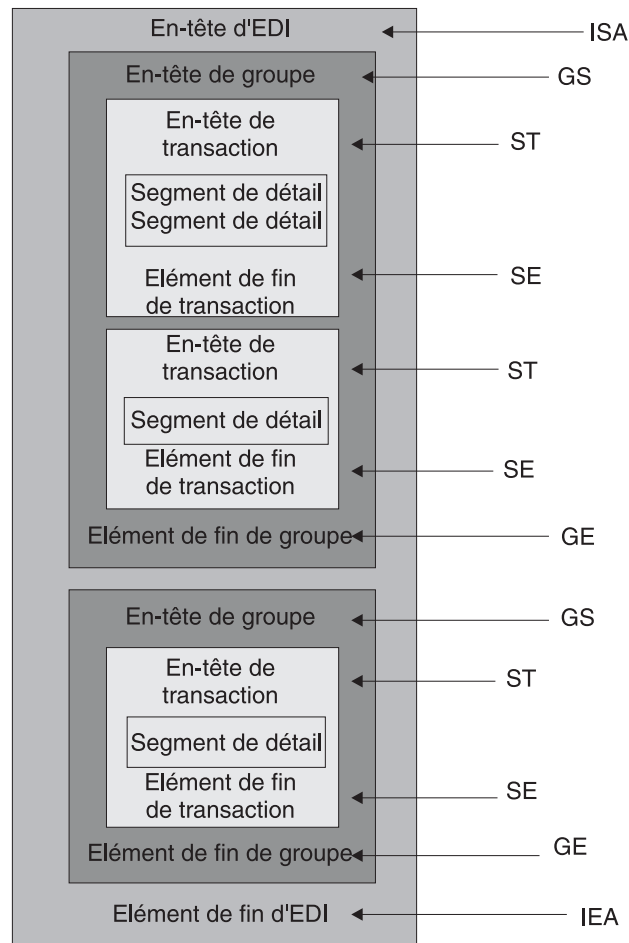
En-tête d'EDI
ISA
En-tête de groupe
GS
En-tête de transaction
ST
Segment de détail
Segment de détail
Elément de fin de transaction
SE
En-tête de transaction
ST
Segment de détail
Elément de fin de transaction
SE
Elément de fin de groupe
GE
En-tête de groupe
GS
En-tête de transaction
ST
Segment de détail
Elément de fin de transaction
SE
Elément de fin de groupe
GE
Elément de fin d'EDI
IEA